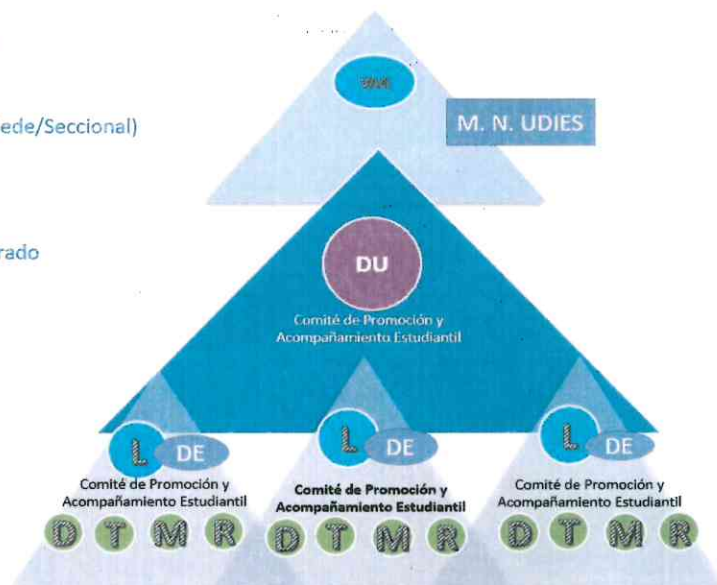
ede/Seccional)

rado

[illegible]

M. N. UDIES

DU

Comité de Promoción y Acompañamiento Estudiantil

L DE

Comité de Promoción y Acompañamiento Estudiantil

D T M R

L DE

Comité de Promoción y Acompañamiento Estudiantil

D T M R

L DE

Comité de Promoción y Acompañamiento Estudiantil

D T M R